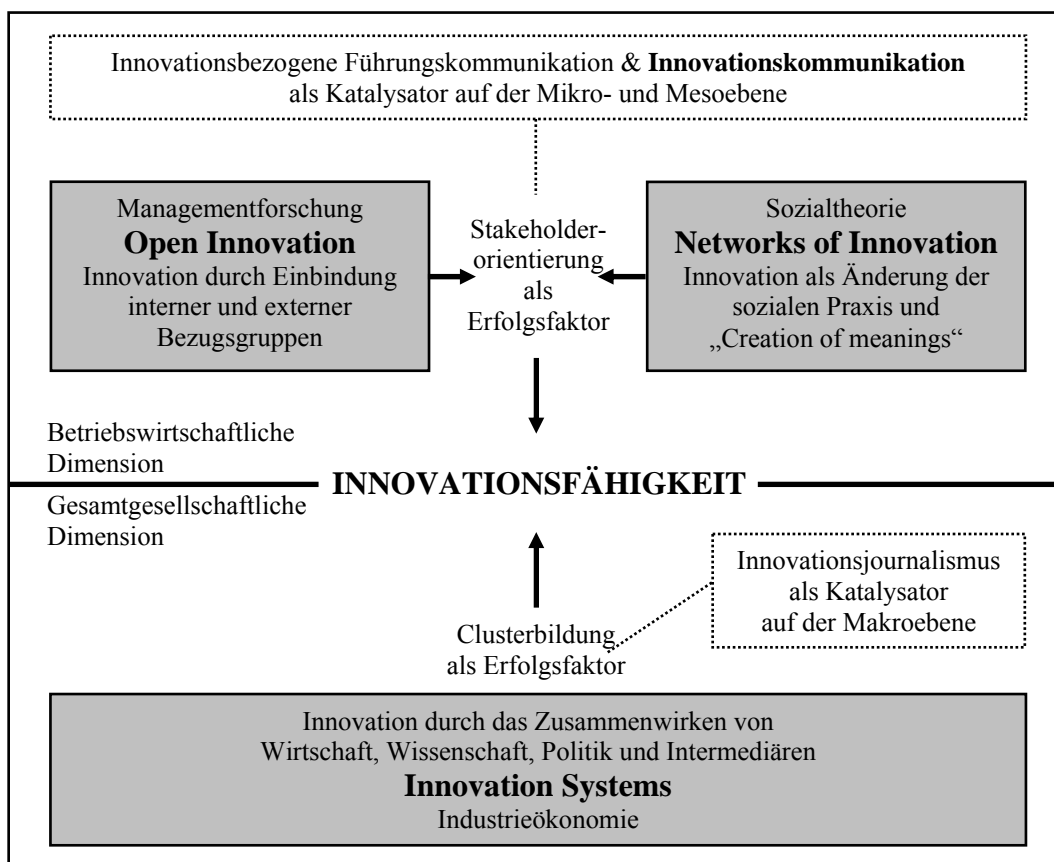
Innovationsbezogene Führungskommunikation & **Innovationskommunikation** als Katalysator auf der Mikro- und Mesoebene

Managementforschung
**Open Innovation**
Innovation durch Einbindung interner und externer Bezugsgruppen

Stakeholderorientierung als Erfolgsfaktor

Sozialtheorie
**Networks of Innovation**
Innovation als Änderung der sozialen Praxis und „Creation of meanings"

Betriebswirtschaftliche Dimension

**INNOVATIONSFÄHIGKEIT**

Gesamtgesellschaftliche Dimension

Innovationsjournalismus als Katalysator auf der Makroebene

Clusterbildung als Erfolgsfaktor

Innovation durch das Zusammenwirken von Wirtschaft, Wissenschaft, Politik und Intermediären
**Innovation Systems**
Industrieökonomie